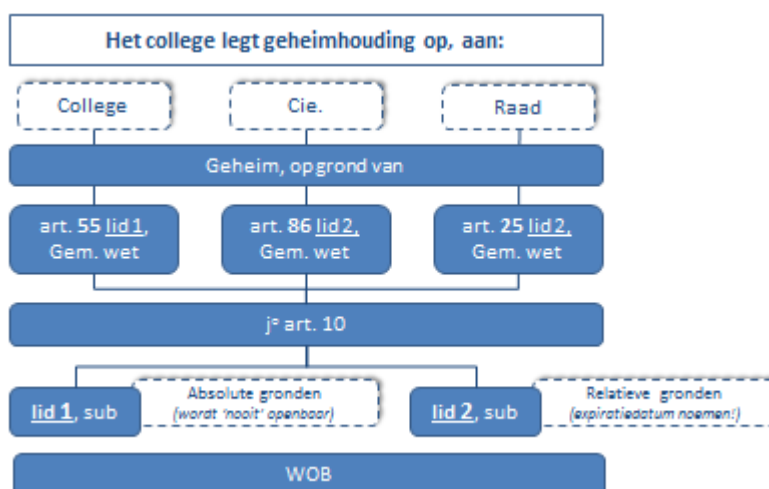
Het college legt geheimhouding op, aan:

College

Cie.

Raad

Geheim, op grond van

art. 55 lid 1, Gem. wet

art. 86 lid 2, Gem. wet

art. 25 lid 2, Gem. wet

j° art. 10

lid 1, sub

Absolute gronden (wordt 'nooit' openbaar)

lid 2, sub

Relatieve gronden (expiratiedatum noemen!)

WOB